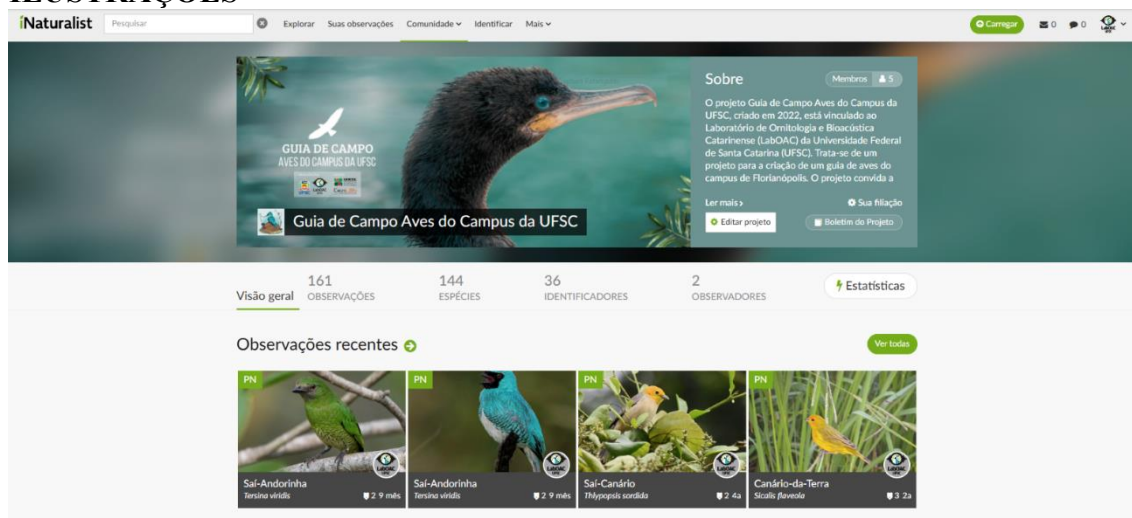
iNaturalist Pesquisar Explorar Suas observações Comunidade Identificar Mais

Carregar 0 0

GUIA DE CAMPO
AVES DO CAMPUS DA UFSC

Guia de Campo Aves do Campus da UFSC

Sobre
Membros 5

O projeto Guia de Campo Aves do Campus da UFSC, criado em 2022, está vinculado ao Laboratório de Ornitologia e Bioacústica Catarinense (LabOAC) da Universidade Federal de Santa Catarina (UFSC). Trata-se de um projeto para a criação de um guia de aves do campus de Florianópolis. O projeto convida a

Ler mais › Sua filiação
Editar projeto Boletim do Projeto

Visão geral 161 OBSERVAÇÕES 144 ESPÉCIES 36 IDENTIFICADORES 2 OBSERVADORES Estatísticas

Observações recentes

Ver todas

PN
Saí-Andorinha
Tersina viridis
2 9 mês

PN
Saí-Andorinha
Tersina viridis
2 9 mês

PN
Saí-Canário
Thlypopsis sordida
2 4a

PN
Canário-da-Terra
Sicalis flaveola
3 2a